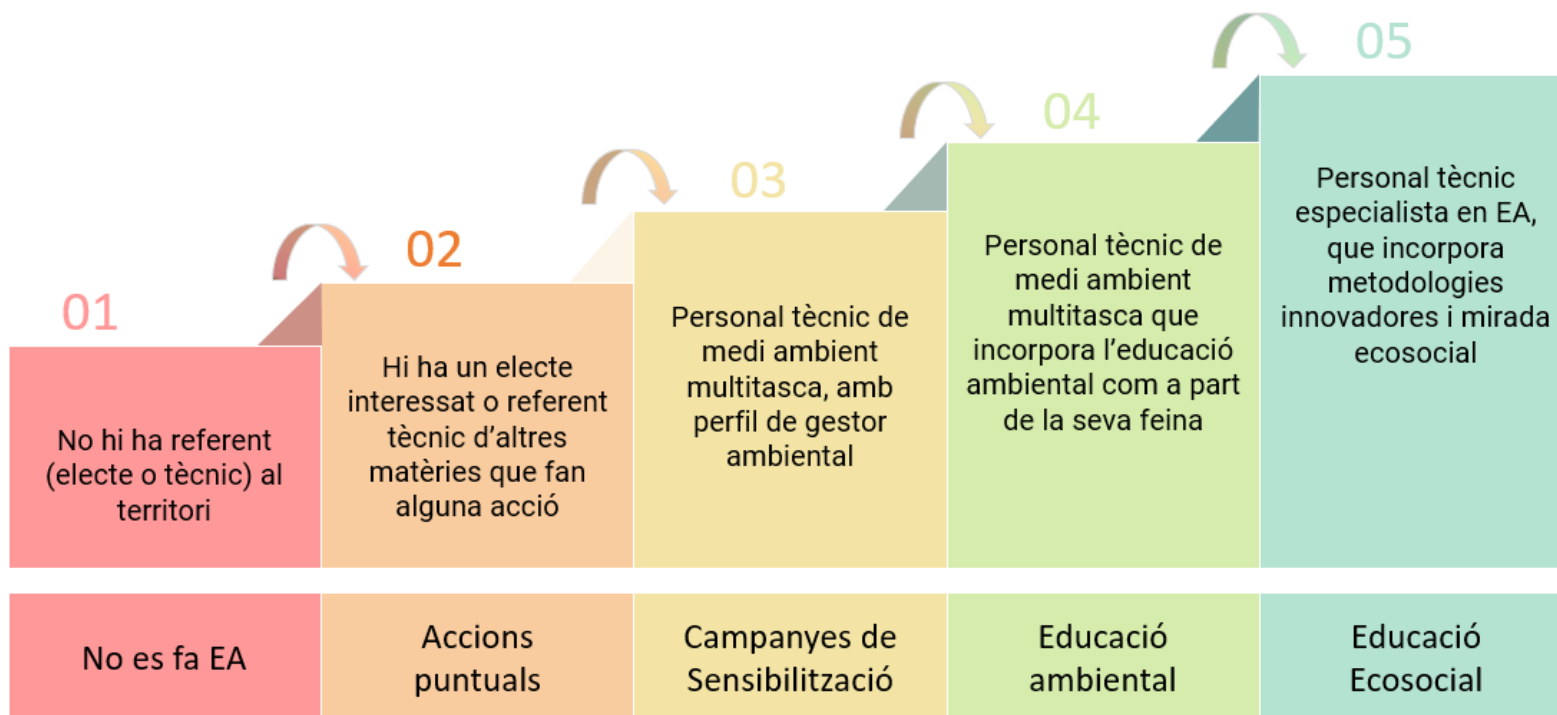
01

No hi ha referent (electe o tècnic) al territori

02

Hi ha un electe interessat o referent tècnic d'altres matèries que fan alguna acció

03

Personal tècnic de medi ambient multitasca, amb perfil de gestor ambiental

04

Personal tècnic de medi ambient multitasca que incorpora l'educació ambiental com a part de la seva feina

05

Personal tècnic especialista en EA, que incorpora metodologies innovadores i mirada ecosocial

No es fa EA

Accions puntuals

Campanyes de Sensibilització

Educació ambiental

Educació Ecosocial